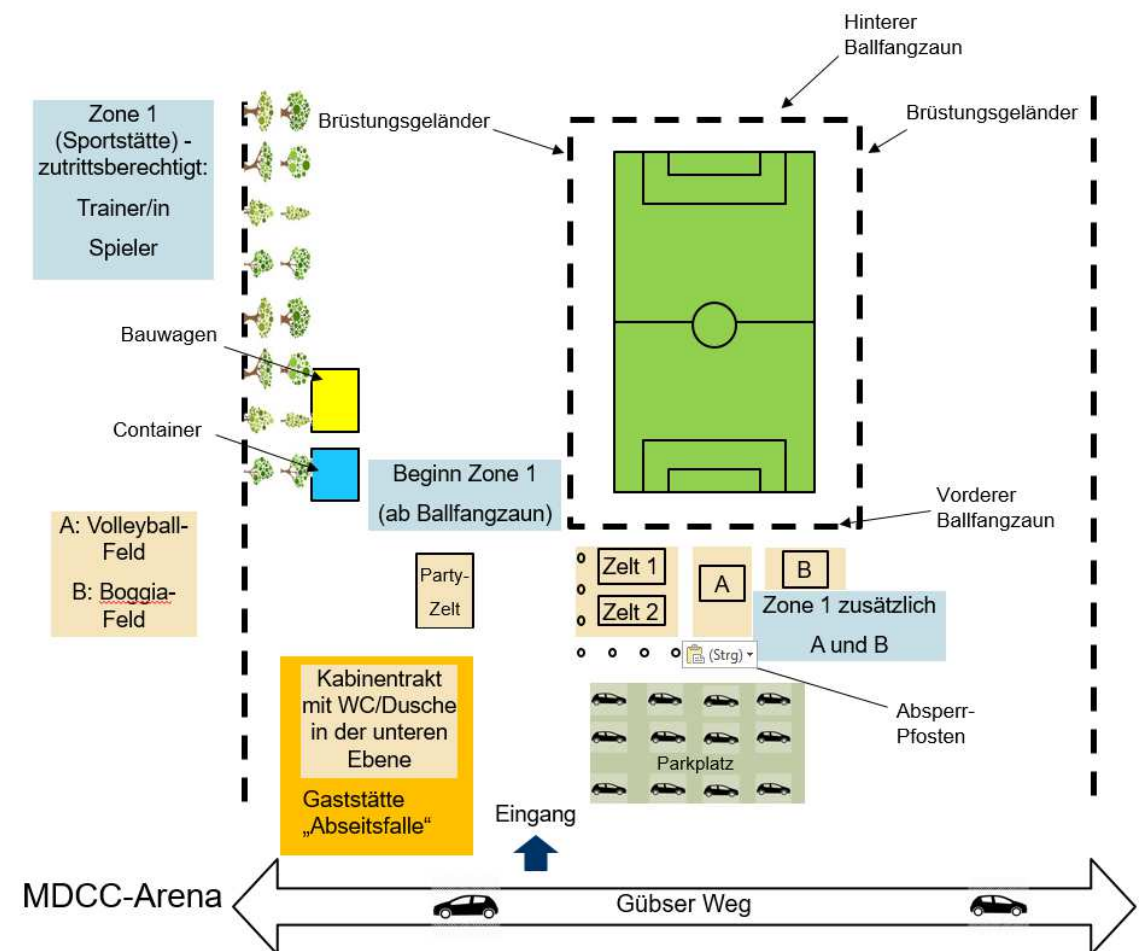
Hinterer Ballfangzaun

Zone 1 (Sportstätte) - zutrittsberechtigt:

Trainer/in

Spieler

Brüstungsgeländer

Brüstungsgeländer

Bauwagen

Container

Beginn Zone 1 (ab Ballfangzaun)

Vorderer Ballfangzaun

A: Volleyball-Feld

B: Boggia-Feld

Party-Zelt

Zelt 1

Zelt 2

A

B

Zone 1 zusätzlich A und B

(Strg)

Absperr-Pfosten

Kabinentrakt mit WC/Dusche in der unteren Ebene

Gaststätte „Abseitsfalle“

Parkplatz

Eingang

MDCC-Arena

Gübser Weg